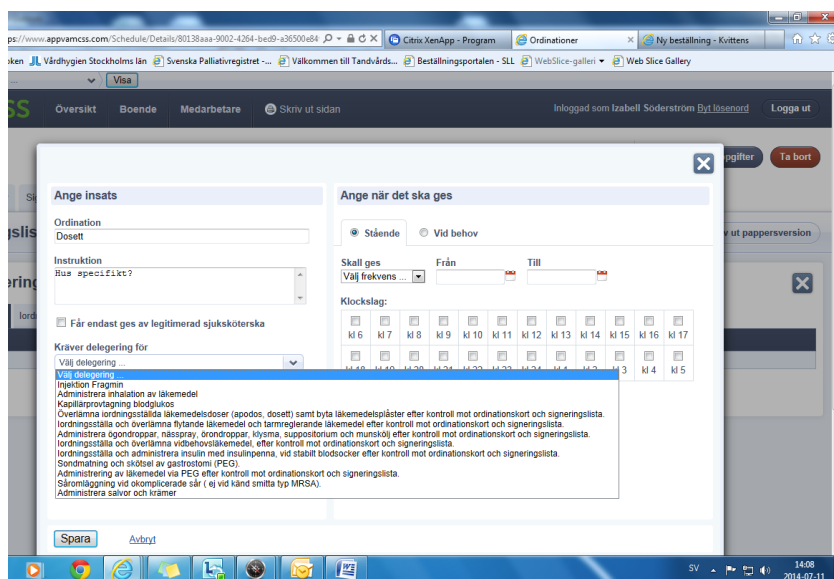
ps://www.appvamcss.com/Schedule/Details/80138aaa-9002-4264-bed9-a36500e84
Citrix XenApp - Program
Ordinationer
Ny beställning - Kvittens
oken
Vårdhygien Stockholms län
Svenska Palliativregistret -...
Välkommen till Tandvårds...
Beställningsportalen - SLL
WebSlice-galleri
Web Slice Gallery
Visa
SS
Översikt
Boende
Medarbetare
Skriv ut sidan
Inloggad som Izabell Söderström
Byt lösenord
Logga ut
Ta bort
v ut pappersversion

Ange insats
Ordination
Dosett
Instruktion
Hus specifikt?
Får endast ges av legitimerad sjuksköterska
Kräver delegering för
Välj delegering ...
Välj delegering ...
Injektion Fragmin
Administrera inhalation av läkemedel
Kapillärprovtagning blodglukos
Överlämna iordningsställda läkemedelsdoser (apodos, dosett) samt byta läkemedelsplåster efter kontroll mot ordinationskort och signeringslista.
Iordningsställa och överlämna flytande läkemedel och tarmreglerande läkemedel efter kontroll mot ordinationskort och signeringslista.
Administrera ögondroppar, nässpray, örondroppar, klysma, suppositorium och munskölj efter kontroll mot ordinationskort och signeringslista.
Iordningsställa och överlämna vidbehovsläkemedel, efter kontroll mot ordinationskort och signeringslista.
Iordningsställa och administrera insulin med insulinpenna, vid stabilt blodsocker efter kontroll mot ordinationskort och signeringslista.
Sondmatning och skötsel av gastrostomi (PEG).
Administrering av läkemedel via PEG efter kontroll mot ordinationskort och signeringslista.
Såromläggning vid okomplicerade sår ( ej vid känd smitta typ MRSA).
Administrera salvor och krämer

Ange när det ska ges
Stående
Vid behov
Skall ges
Välj frekvens ...
Från
Till
Klockslag:
kl 6
kl 7
kl 8
kl 9
kl 10
kl 11
kl 12
kl 13
kl 14
kl 15
kl 16
kl 17
kl 3
kl 4
kl 5

Spara
Avbryt

SV
14:08
2014-07-11